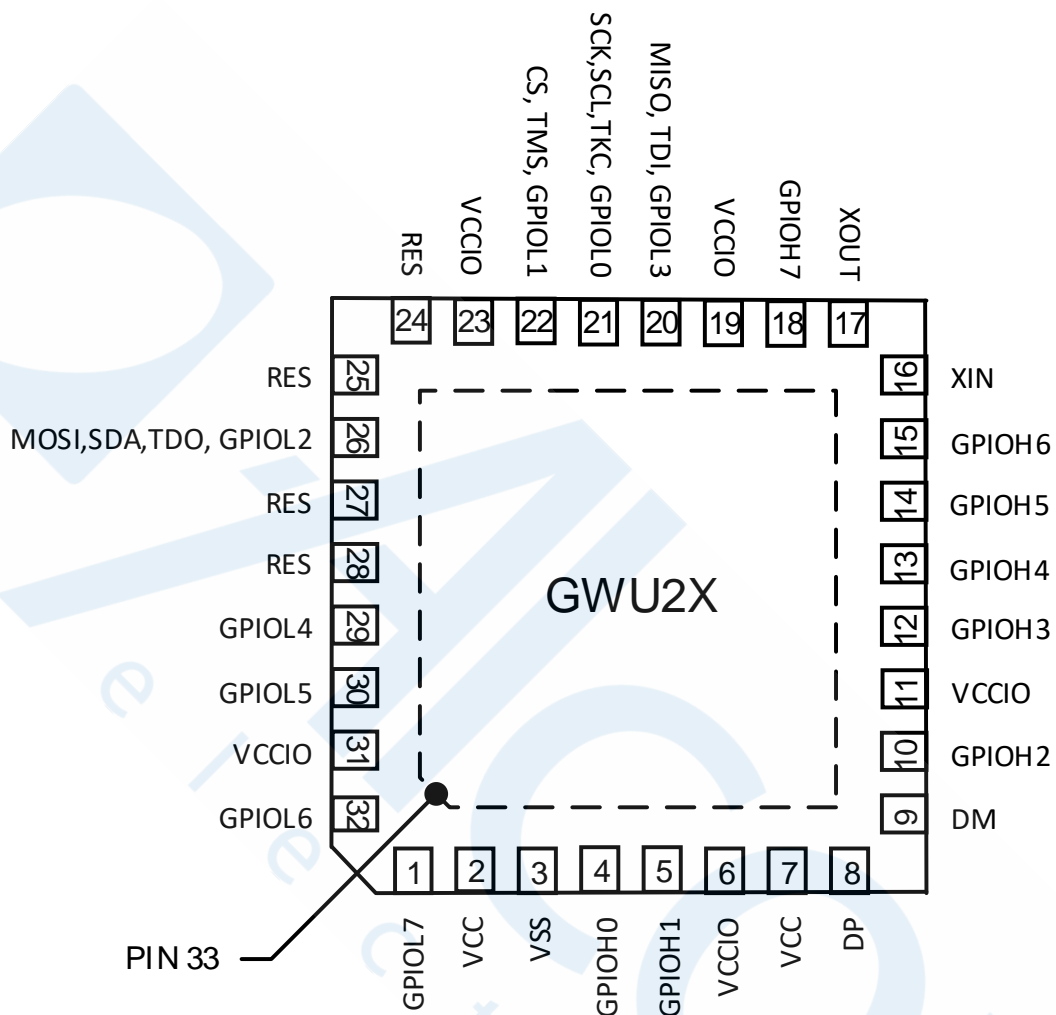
RES
VCCIO
CS, TMS, GPIOL1
SCK,SCL,TKC, GPIOL0
MISO, TDI, GPIOL3
VCCIO
GPIOH7
XOUT

24 23 22 21 20 19 18 17

RES 25
MOSI,SDA,TDO, GPIOL2 26
RES 27
RES 28
GPIOL4 29
GPIOL5 30
VCCIO 31
GPIOL6 32

16 XIN
15 GPIOH6
14 GPIOH5
13 GPIOH4
12 GPIOH3
11 VCCIO
10 GPIOH2
9 DM

GWU2X

1 2 3 4 5 6 7 8

GPIOL7
VCC
VSS
GPIOH0
GPIOH1
VCCIO
VCC
DP

PIN 33